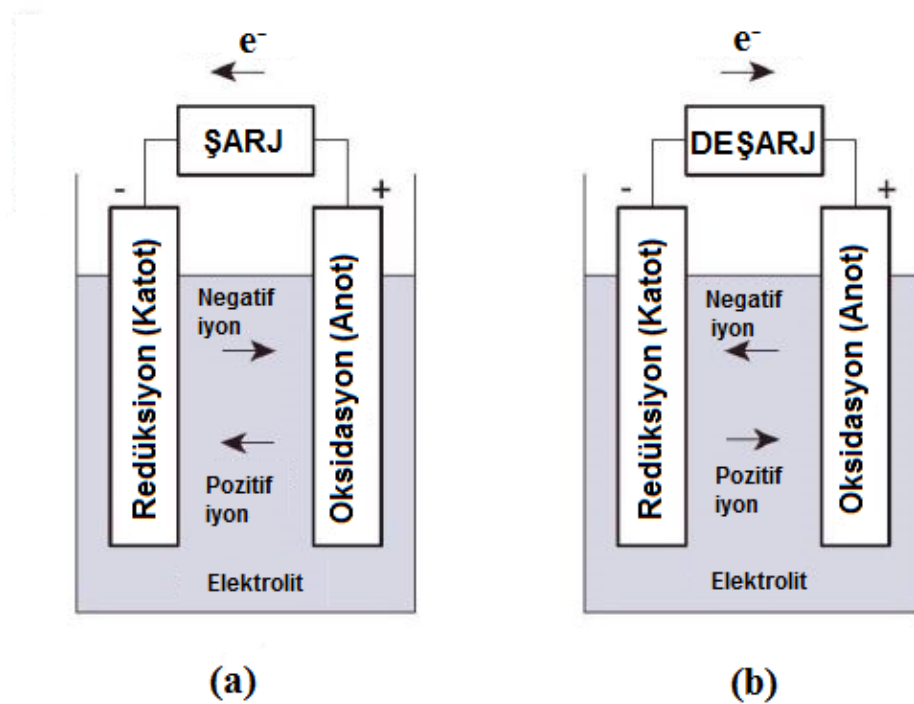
$e^-$

ŞARJ

-

+

Redüksiyon (Katot)

Oksidasyon (Anot)

Negatif iyon

Pozitif iyon

Elektrolit

(a)

$e^-$

DEŞARJ

-

+

Redüksiyon (Katot)

Oksidasyon (Anot)

Negatif iyon

Pozitif iyon

Elektrolit

(b)